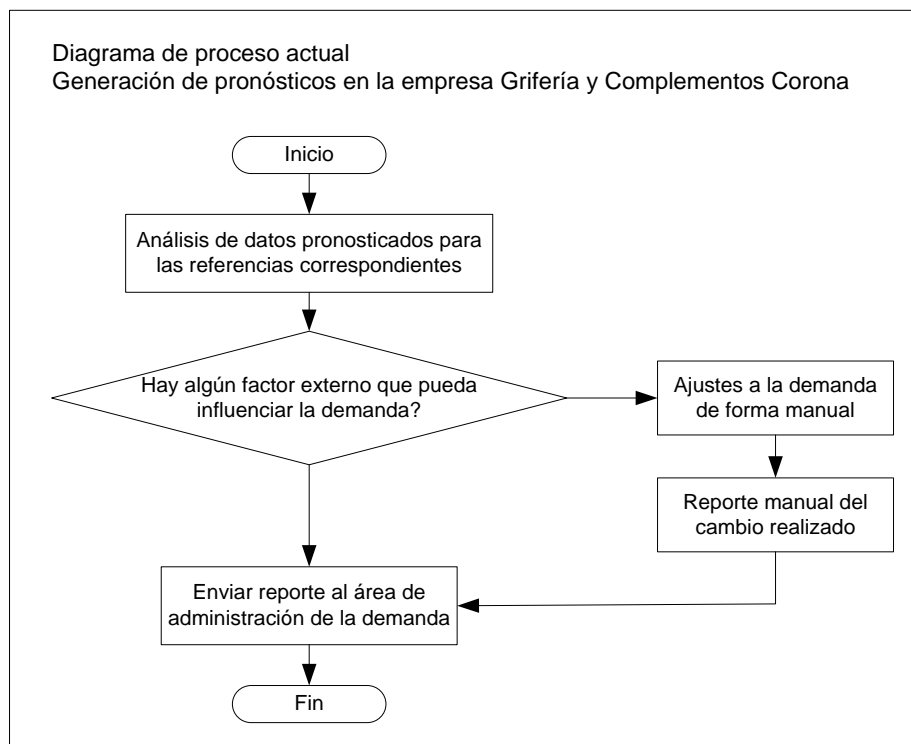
Diagrama de proceso actual
Generación de pronósticos en la empresa Grifería y Complementos Corona

Inicio

Análisis de datos pronosticados para las referencias correspondientes

Hay algún factor externo que pueda influenciar la demanda?

Ajustes a la demanda de forma manual

Reporte manual del cambio realizado

Enviar reporte al área de administración de la demanda

Fin